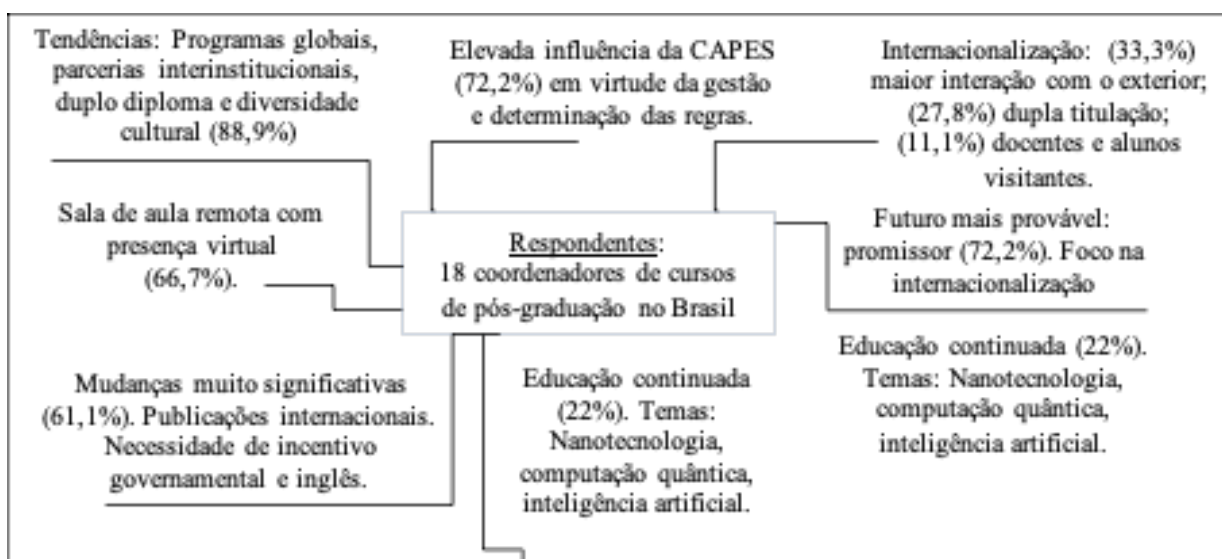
Tendências: Programas globais, parcerias interinstitucionais, duplo diploma e diversidade cultural (88,9%)

Elevada influência da CAPES (72,2%) em virtude da gestão e determinação das regras.

Internacionalização: (33,3%) maior interação com o exterior; (27,8%) dupla titulação; (11,1%) docentes e alunos visitantes.

Sala de aula remota com presença virtual (66,7%).

Respondentes:
18 coordenadores de cursos de pós-graduação no Brasil

Futuro mais provável: promissor (72,2%). Foco na internacionalização

Educação continuada (22%). Temas: Nanotecnologia, computação quântica, inteligência artificial.

Mudanças muito significativas (61,1%). Publicações internacionais. Necessidade de incentivo governamental e inglês.

Educação continuada (22%). Temas: Nanotecnologia, computação quântica, inteligência artificial.